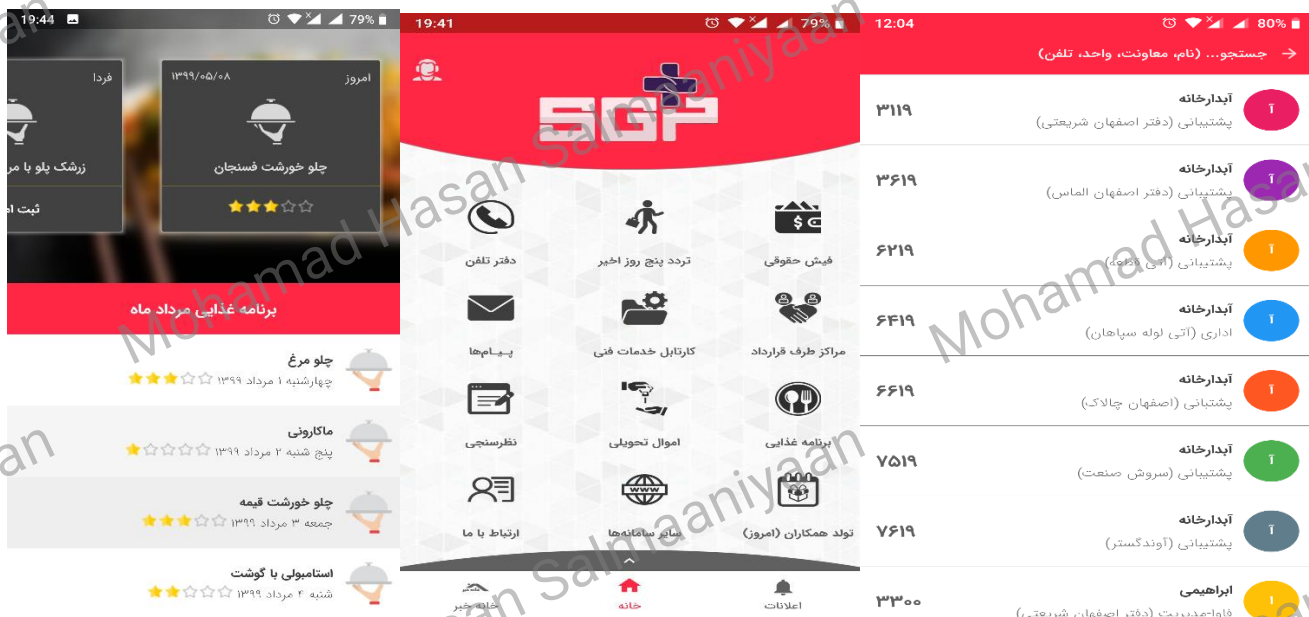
19:44 79%

امروز ۱۳۹۹/۰۵/۰۸
چلو خورشت فسنجان

فردا
زرشک پلو با مر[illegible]
ثبت ا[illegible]

برنامه غذایی مرداد ماه

چلو مرغ
چهارشنبه ۱ مرداد ۱۳۹۹

ماکارونی
پنج شنبه ۲ مرداد ۱۳۹۹

چلو خورشت قیمه
جمعه ۳ مرداد ۱۳۹۹

استامبولی با گوشت
شنبه ۴ مرداد ۱۳۹۹

19:41 79%

SGP

فیش حقوقی
تردد پنج روز اخیر
دفتر تلفن
مراکز طرف قرارداد
کارتابل خدمات فنی
پیام‌ها
برنامه غذایی
اموال تحویلی
نظرسنجی
تولد همکاران (امروز)
سایر سامانه‌ها
ارتباط با ما

اعلانات
خانه
خانه خبر

12:04 80%

جستجو... (نام، معاونت، واحد، تلفن)

آبدارخانه
پشتیبانی (دفتر اصفهان شریعتی)
۳۱۱۹

آبدارخانه
پشتیبانی (دفتر اصفهان الماس)
۳۶۱۹

آبدارخانه
پشتیبانی (آتی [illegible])
۶۲۱۹

آبدارخانه
اداری (آتی لوله سپاهان)
۶۴۱۹

آبدارخانه
پشتیبانی (اصفهان چالاک)
۶۶۱۹

آبدارخانه
پشتیبانی (سروش صنعت)
۷۵۱۹

آبدارخانه
پشتیبانی (آوندگستر)
۷۶۱۹

ابراهیمی
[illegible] (دفتر اصفهان شریعتی)
۳۳۰۰

Mohamad Hasan Salmaaniyaan